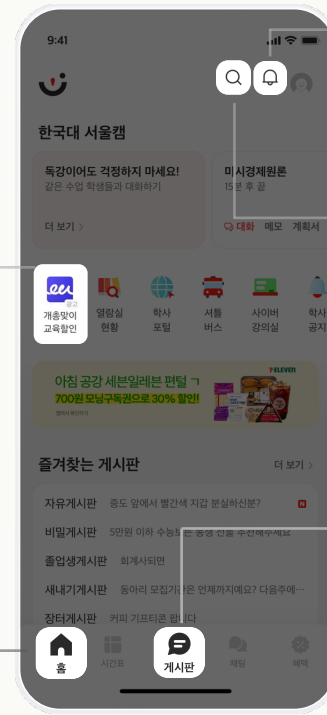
9:41

한국대 서울캠

독강이어도 걱정하지 마세요!
같은 수업 학생들과 대화하기

더 보기 >

미시경제원론
15분 후 끝

대화 메모 계획서

광고
개총맞이 교육할인

열람실 현황

학사 포털

셔틀 버스

사이버 강의실

학사 공지

아침 공강 세븐일레븐 편털 ㄱ
700원 모닝구독권으로 30% 할인!

7-ELEVEN

즐겨찾는 게시판

더 보기 >

자유게시판 중도 앞에서 빨간색 지갑 분실하신분?

N

비밀게시판 5만원 이하 수능 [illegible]

졸업생게시판 회계사되면

새내기게시판 동아리 모집기간은 언제까지예요? 다음주에...

장터게시판 커피 기프티콘 팝니다

홈

시간표

게시판

채팅

혜택